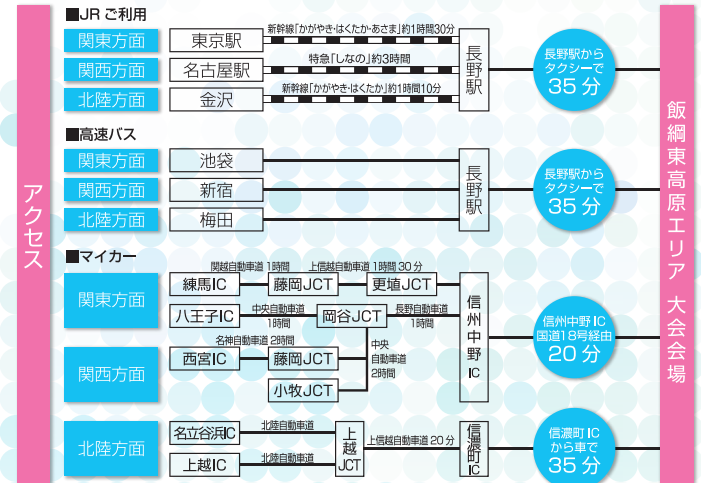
アクセス

■JR ご利用

関東方面
東京駅
新幹線「かがやき・はくたか・あさま」約1時間30分

関西方面
名古屋駅
特急「しなの」約3時間

北陸方面
金沢
新幹線「かがやき・はくたか」約1時間10分

長野駅

長野駅から タクシーで 35 分

■高速バス

関東方面
池袋

関西方面
新宿

北陸方面
梅田

長野駅

長野駅から タクシーで 35 分

■マイカー

関東方面
練馬IC
関越自動車道 1時間
藤岡JCT
上信越自動車道 1時間 30 分
更埴JCT

八王子IC
中央自動車道 1時間
岡谷JCT
長野自動車道 1時間

関西方面
西宮IC
名神自動車道 2時間
藤岡JCT
中央自動車道 2時間
小牧JCT

信州中野IC

信州中野 IC 国道18号経由 20 分

北陸方面
名立谷浜IC
北陸自動車道
上越IC
北陸自動車道
上越JCT
上信越自動車道 20 分
信濃町IC

信濃町 IC から車で 35 分

飯綱東高原エリア 大会会場